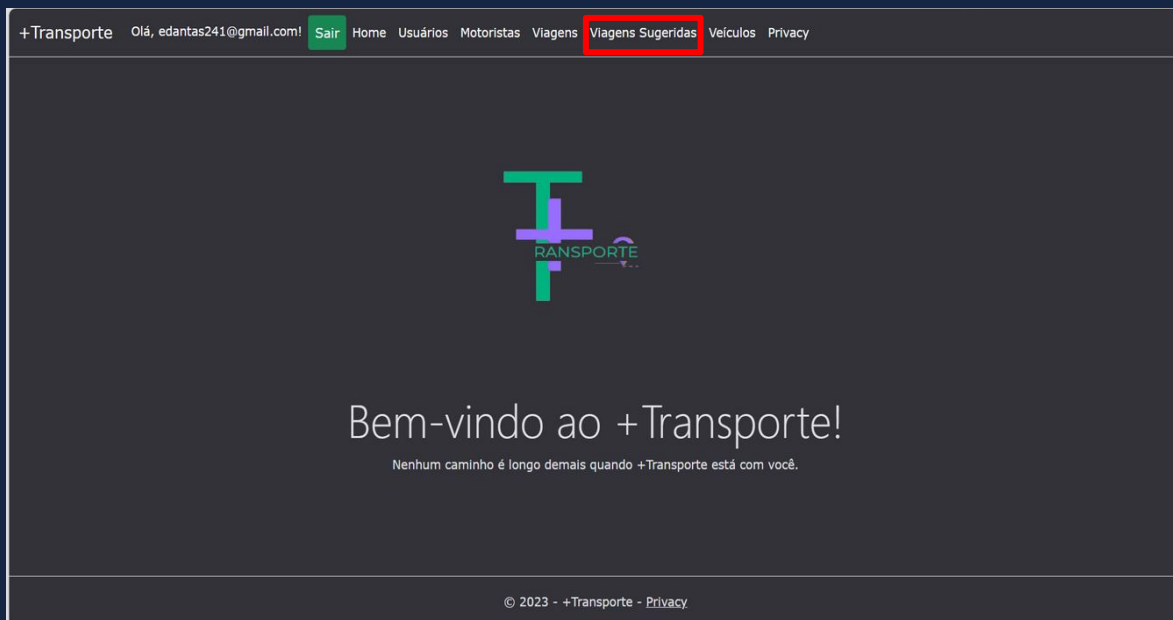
+Transporte Olá, edantas241@gmail.com! Sair Home Usuários Motoristas Viagens Viagens Sugeridas Veículos Privacy

RANSPORTE

Bem-vindo ao +Transporte!

Nenhum caminho é longo demais quando +Transporte está com você.

© 2023 - +Transporte - Privacy